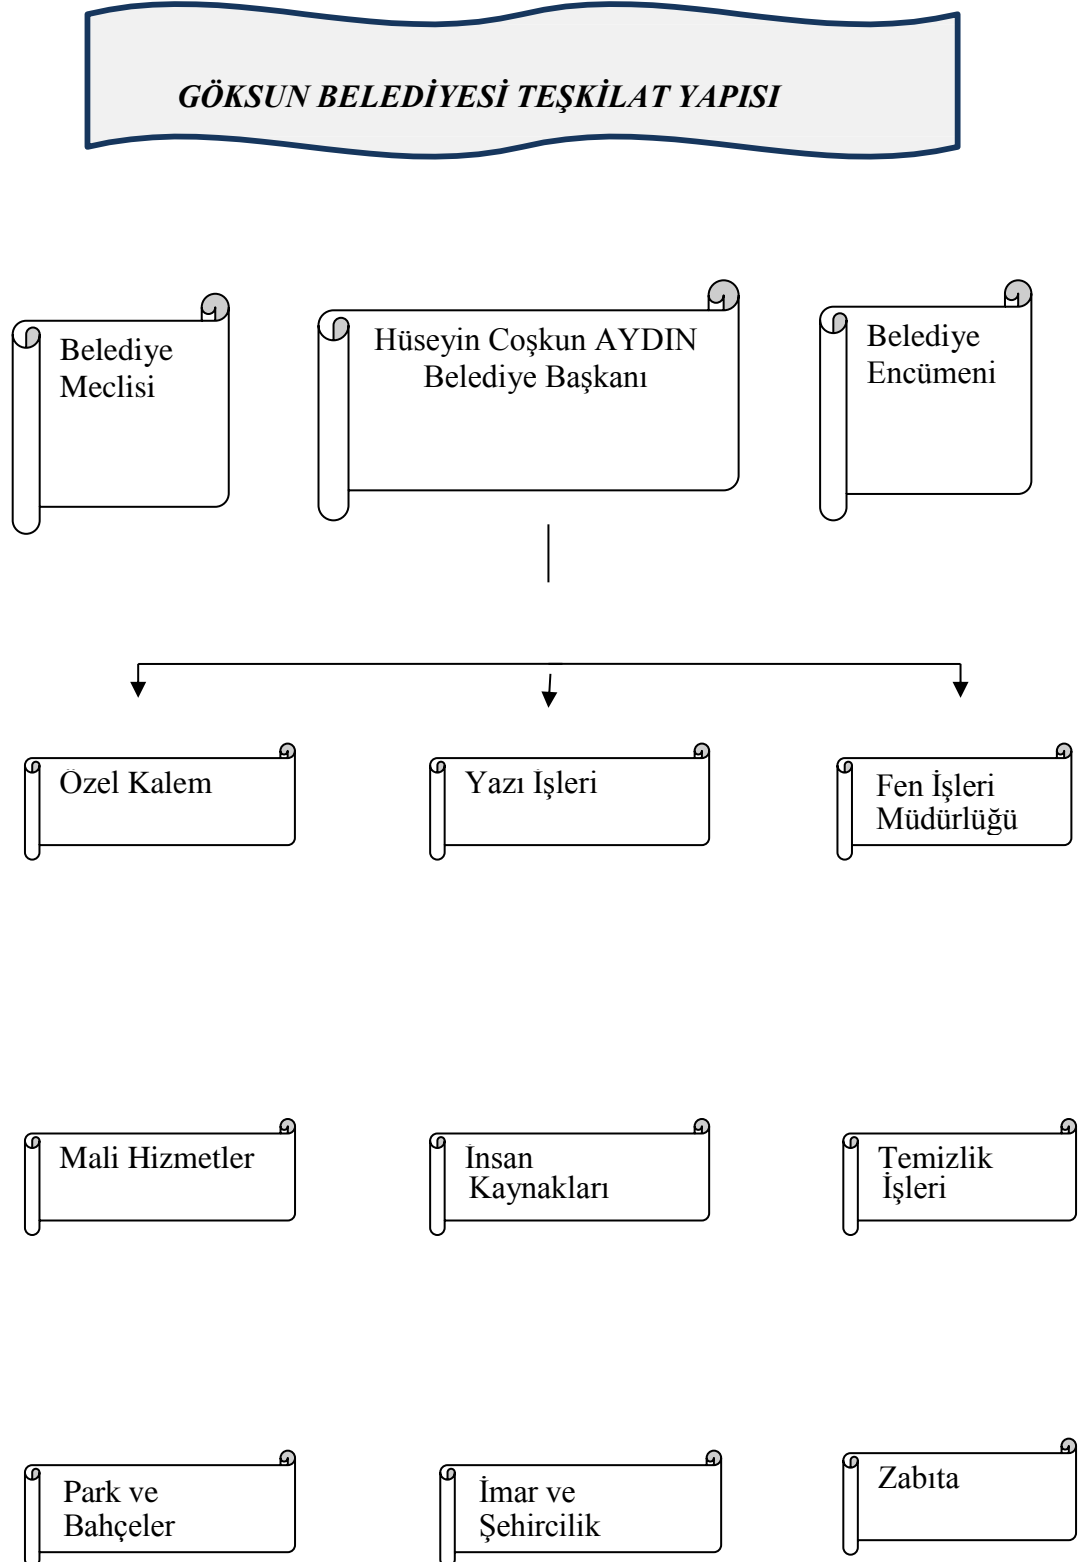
GÖKSUN BELEDİYESİ TEŞKİLAT YAPISI

Belediye Meclisi

Hüseyin Coşkun AYDIN Belediye Başkanı

Belediye Encümeni

Özel Kalem

Yazı İşleri

Fen İşleri Müdürlüğü

Mali Hizmetler

İnsan Kaynakları

Temizlik İşleri

Park ve Bahçeler

İmar ve Şehircilik

Zabıta